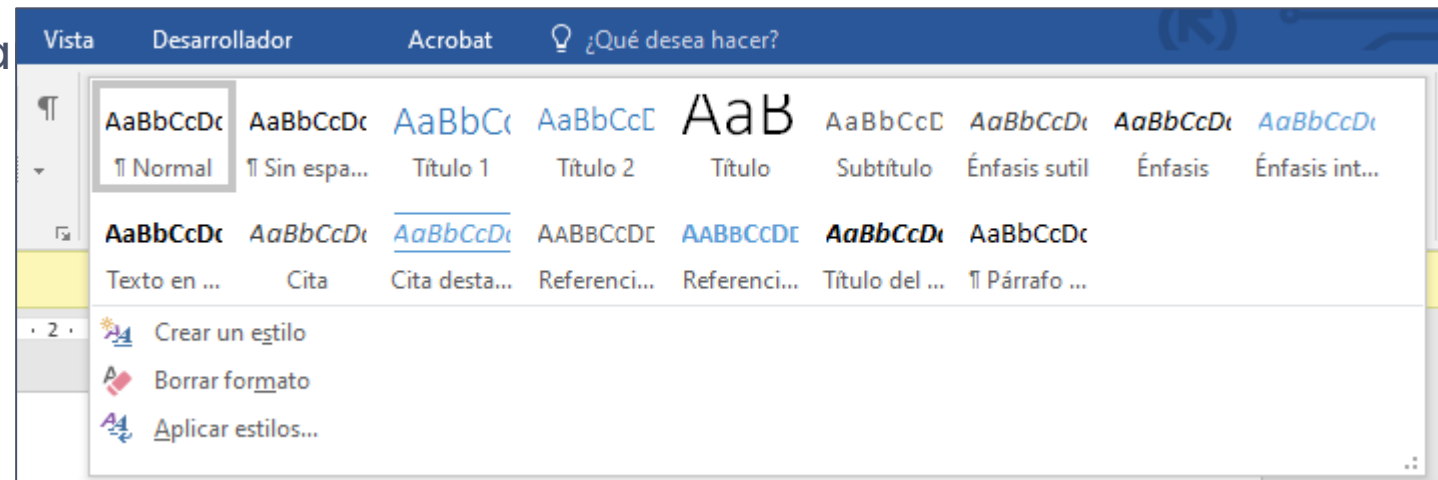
Vista Desarrollador Acrobat ¿Qué desea hacer?

¶

AaBbCcDc AaBbCcDc AaBbCc AaBbCcD AaB AaBbCcD AaBbCcDc AaBbCcDc AaBbCcDc
¶ Normal ¶ Sin espa... Título 1 Título 2 Título Subtítulo Énfasis sutil Énfasis Énfasis int...

AaBbCcDc AaBbCcDc AaBbCcDc AABBCCDD AABBCCDD AaBbCcDc AaBbCcDc
Texto en ... Cita Cita desta... Referenci... Referenci... Título del ... ¶ Párrafo ...

· 2 ·

Crear un estilo
Borrar formato
Aplicar estilos...